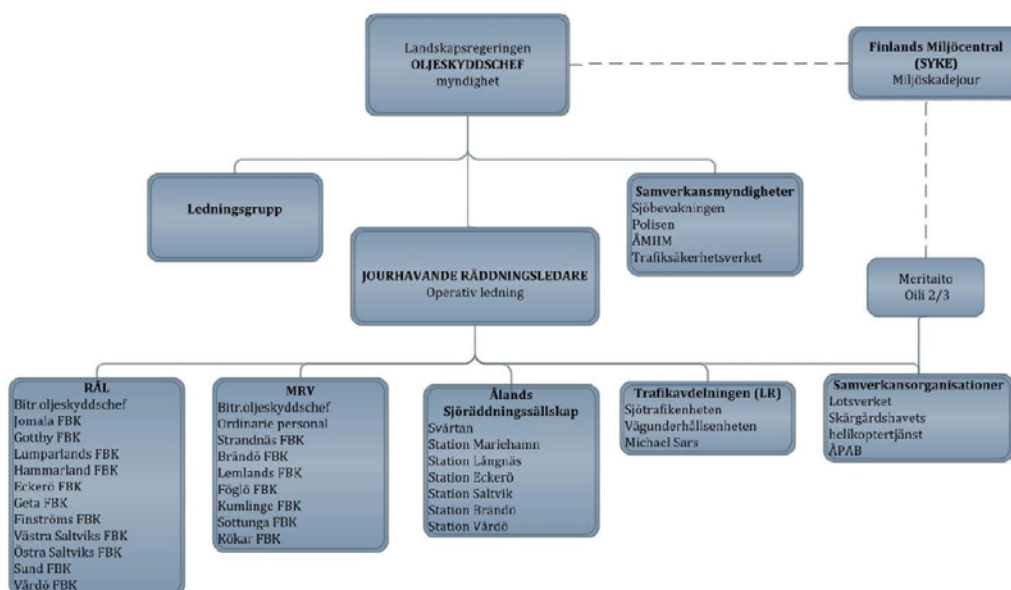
Landskapsregeringen
**OLJESKYDDSCHEF**
myndighet

**Finlands Miljöcentral (SYKE)**
Miljöskadejour

**Ledningsgrupp**

**Samverkansmyndigheter**
Sjöbevakningen
Polisen
ÅMHM
Trafiksäkerhetsverket

**JOURHAVANDE RÄDDNINGSLEDARE**
Operativ ledning

Meritaito
Oili 2/3

**RÄL**
Bitr.oljeskyddschef
Jomala FBK
Gottby FBK
Lumparlands FBK
Hammarland FBK
Eckerö FBK
Geta FBK
Finströms FBK
Västra Saltviks FBK
Östra Saltviks FBK
Sund FBK
Vårdö FBK

**MRV**
Bitr.oljeskyddschef
Ordinarie personal
Strandnäs FBK
Brändö FBK
Lemlands FBK
Föglö FBK
Kumlinge FBK
Sottunga FBK
Kökar FBK

**Ålands Sjöräddningssällskap**
Svärtan
Station Mariehamn
Station Långnäs
Station Eckerö
Station Saltvik
Station Brändö
Station Vårdö

**Trafikavdelningen (LR)**
Sjötrafikenheten
Vägunderhållsenheten
Michael Sars

**Samverkansorganisationer**
Lotsverket
Skärgårdshavets helikoptertjänst
ÅPAB